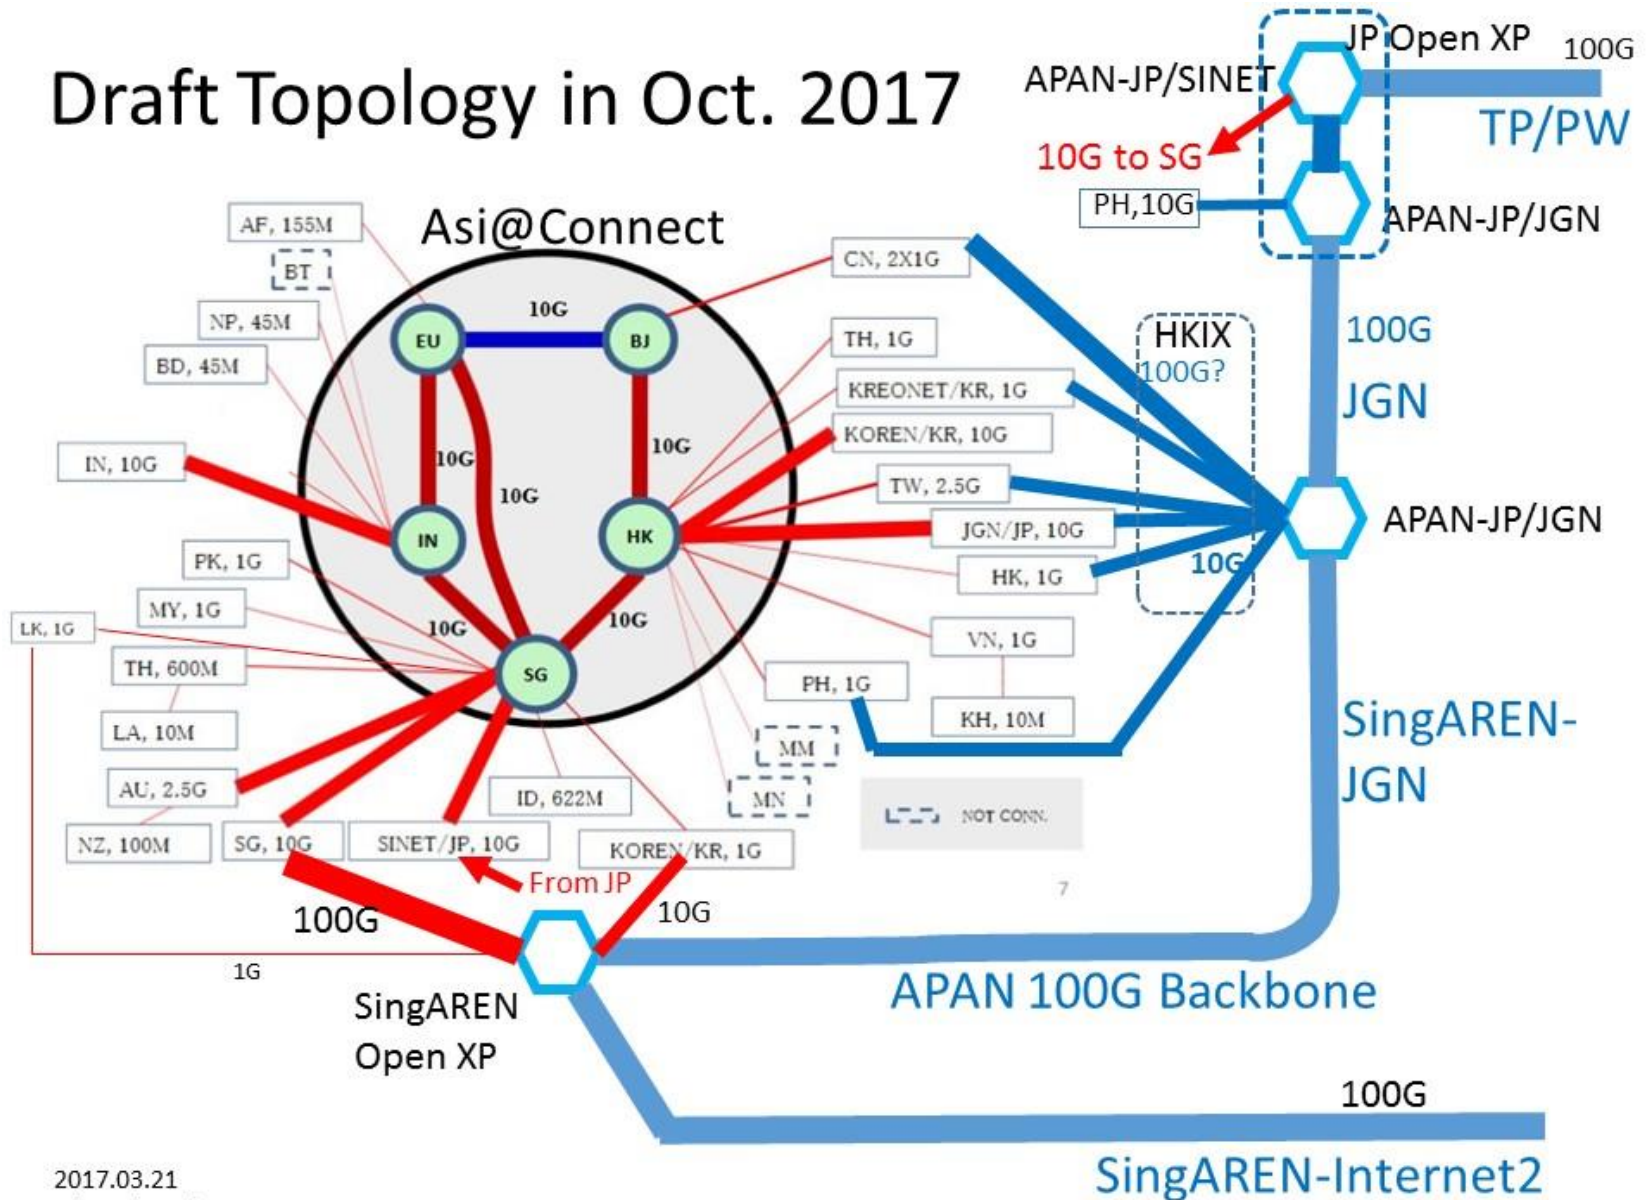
Draft Topology in Oct. 2017

JP Open XP
100G
APAN-JP/SINET
TP/PW
10G to SG
PH,10G
APAN-JP/JGN

Asi@Connect

AF, 155M
BT
NP, 45M
BD, 45M
IN, 10G
PK, 1G
MY, 1G
LK, 1G
TH, 600M
LA, 10M
AU, 2.5G
NZ, 100M
SG, 10G
SINET/JP, 10G
ID, 622M
KOREN/KR, 1G

EU
BJ
IN
HK
SG
10G
10G
10G
10G
10G
10G

CN, 2X1G
TH, 1G
KREONET/KR, 1G
KOREN/KR, 10G
TW, 2.5G
JGN/JP, 10G
HK, 1G
VN, 1G
PH, 1G
KH, 10M
MM
MN
NOT CONN.

HKIX
100G?
10G
100G
JGN
APAN-JP/JGN
SingAREN-JGN

From JP
100G
10G
1G
7
SingAREN Open XP
APAN 100G Backbone
100G
SingAREN-Internet2

2017.03.21